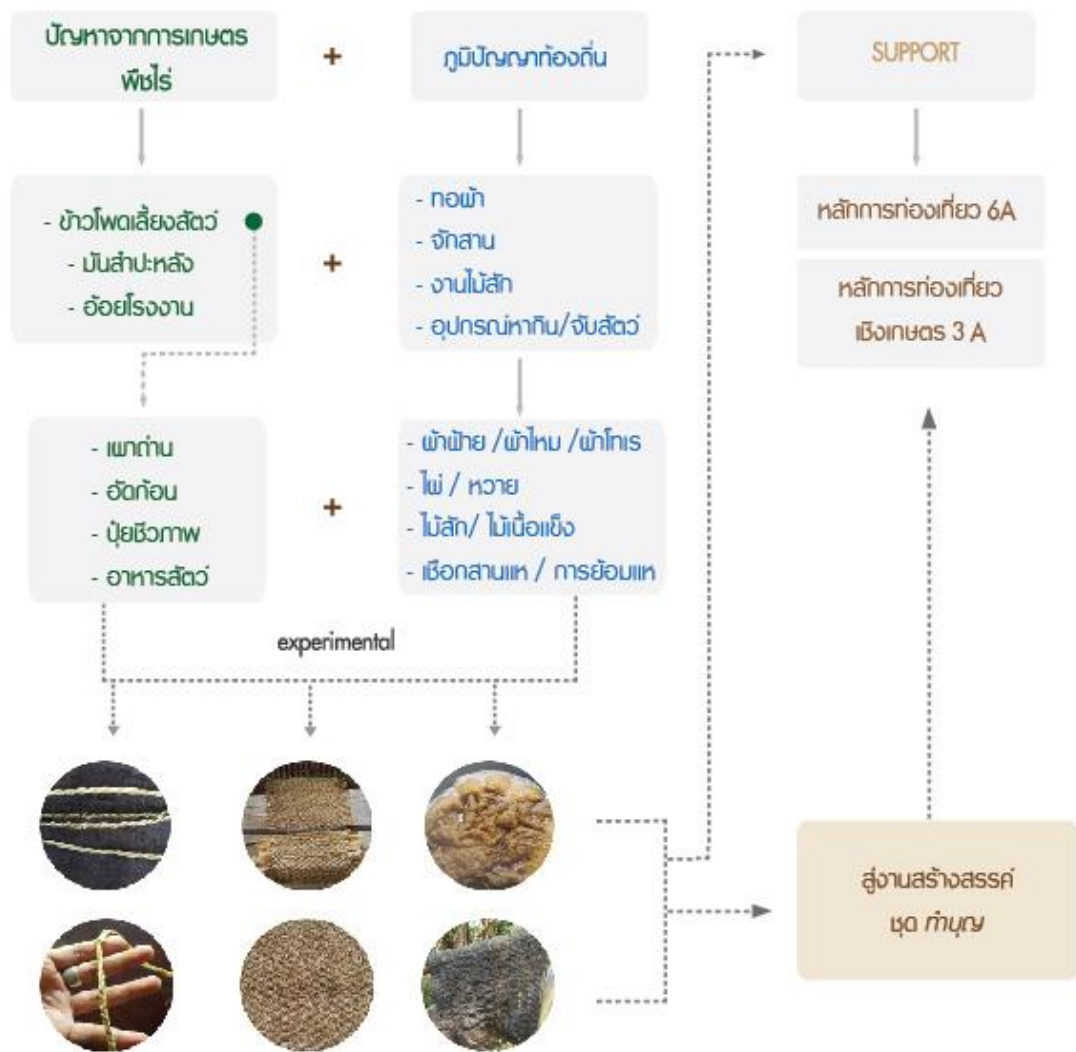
ปัญหาจากการเกษตร พืชไร่

+

ภูมิปัญญาท้องถิ่น

SUPPORT

- ข้าวโพดเลี้ยงสัตว์
- มันสำปะหลัง
- อ้อยโรงงาน

+

- ทอผ้า
- จักสาน
- งานไม้สัก
- อุปกรณ์หากิน/จับสัตว์

หลักการท่องเที่ยว 6A

หลักการท่องเที่ยว เชิงเกษตร 3 A

- เผาถ่าน
- อัดก้อน
- ปุ๋ยชีวภาพ
- อาหารสัตว์

+

- ผ้าฝ้าย /ผ้าไหม /ผ้าโทเร
- ไผ่ / หวาย
- ไม้สัก/ ไม้เนื้อแข็ง
- เชือกสานแห / การย้อมแห

experimental

สู่งานสร้างสรรค์ ชุด ทำบุญ